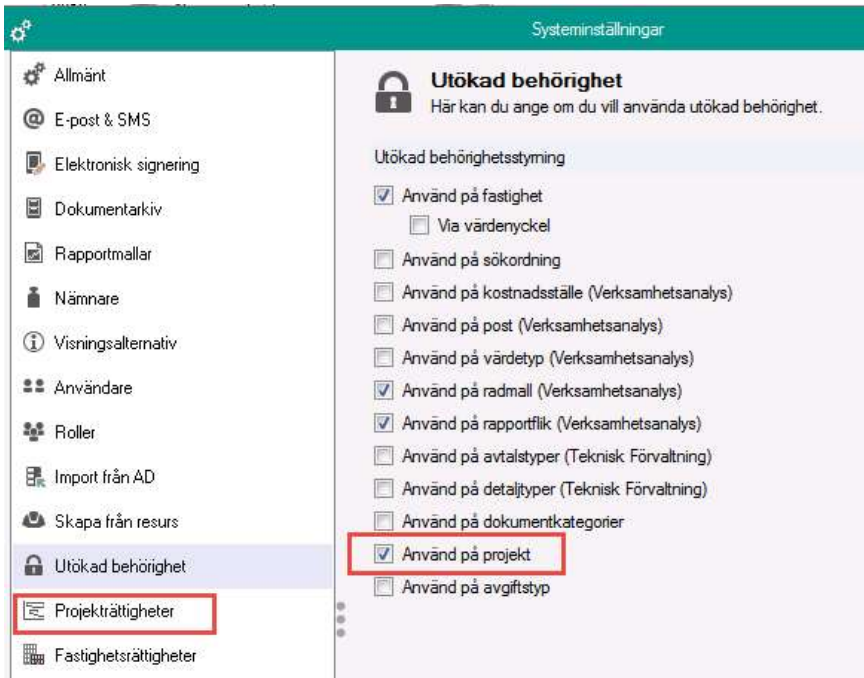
Systeminställningar

Allmänt
E-post & SMS
Elektronisk signering
Dokumentarkiv
Rapportmallar
Nämnare
Visningsalternativ
Användare
Roller
Import från AD
Skapa från resurs
Utökad behörighet
Projekträttigheter
Fastighetsrättigheter

Utökad behörighet
Här kan du ange om du vill använda utökad behörighet.

Utökad behörighetsstyrning

Använd på fastighet
Via värdenyckel
Använd på sökordning
Använd på kostnadsställe (Verksamhetsanalys)
Använd på post (Verksamhetsanalys)
Använd på värdetyp (Verksamhetsanalys)
Använd på radmall (Verksamhetsanalys)
Använd på rapportflik (Verksamhetsanalys)
Använd på avtalstyper (Teknisk Förvaltning)
Använd på detaljtyper (Teknisk Förvaltning)
Använd på dokumentkategorier
Använd på projekt
Använd på avgiftstyp